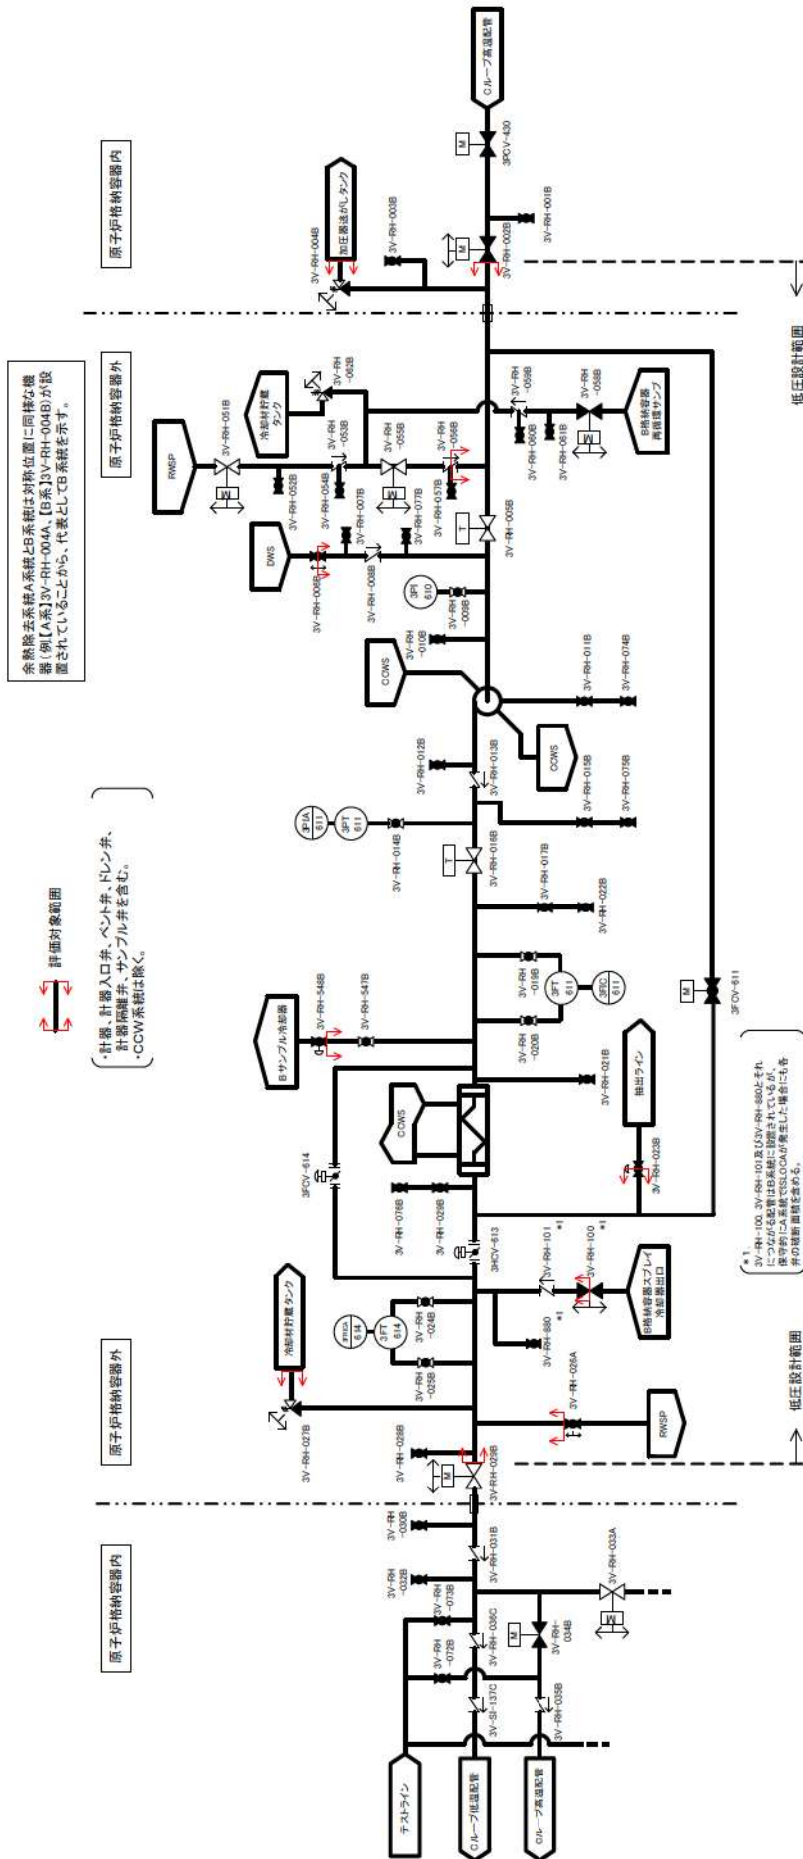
原子炉格納容器内

原子炉格納容器外

余熱除去系統A系統とB系統は対称位置に同様な機器（例【A系】3V-RH-004A、【B系】3V-RH-004B）が設置されていることから、代表としてB系統を示す。

評価対象範囲

・計器、計器入口弁、ベント弁、ドレン弁、計器隔離弁、サンプル弁を含む。
・CCW系統は除く。

原子炉格納容器外

原子炉格納容器内

Cループ高温配管

3PCV-430

3V-RH-001B

3V-RH-002B

3V-RH-003B

3V-RH-004B

加圧器逃がしタンク

冷却材貯蔵タンク

3V-RH-062B

RWSP

3V-RH-051B

3V-RH-052B

3V-RH-053B

3V-RH-054B

3V-RH-055B

3V-RH-056B

3V-RH-057B

3V-RH-059B

3V-RH-060B

3V-RH-061B

3V-RH-058B

B格納容器再循環サンプ

DWS

3V-RH-006B

3V-RH-007B

3V-RH-008B

3V-RH-017B

3V-RH-005B

3PI 610

3V-RH-009B

CCWS

3V-RH-010B

3V-RH-011B

3V-RH-074B

CCWS

3V-RH-012B

3V-RH-013B

3V-RH-015B

3V-RH-075B

3PIA 611

3FT 611

3V-RH-014B

3V-RH-016B

3V-RH-017B

3V-RH-022B

Bサンプル冷却器

3V-RH-548B

3V-RH-547B

3V-RH-019B

3FT 611

3FIC 611

3V-RH-020B

3V-RH-021B

CCWS

抽出ライン

3V-RH-023B

3FCV-611

3FCV-614

3V-RH-076B

3V-RH-029B

3HCV-613

冷却材貯蔵タンク

3FT 614

3FIA 614

3V-RH-024B

3V-RH-025B

3V-RH-101 *1

3V-RH-100 *1

3V-RH-880 *1

B格納容器スプレイ冷却器出口

3V-RH-027B

3V-RH-028B

3V-RH-026A

RWSP

3V-RH-029B

3V-RH-030B

3V-RH-031B

3V-RH-032B

3V-RH-073B

3V-RH-072B

3V-RH-036C

3V-RH-034B

3V-RH-033A

3V-SI-137C

3V-RH-035B

テストライン

Cループ低温配管

Cループ高温配管

*1
3V-RH-100、3V-RH-101及び3V-RH-880とそれにつながる配管はB系統に設置されているが、保守的に本系統でISLOCAが発生した場合にも各弁の破断面積を含める。

低圧設計範囲

低圧設計範囲